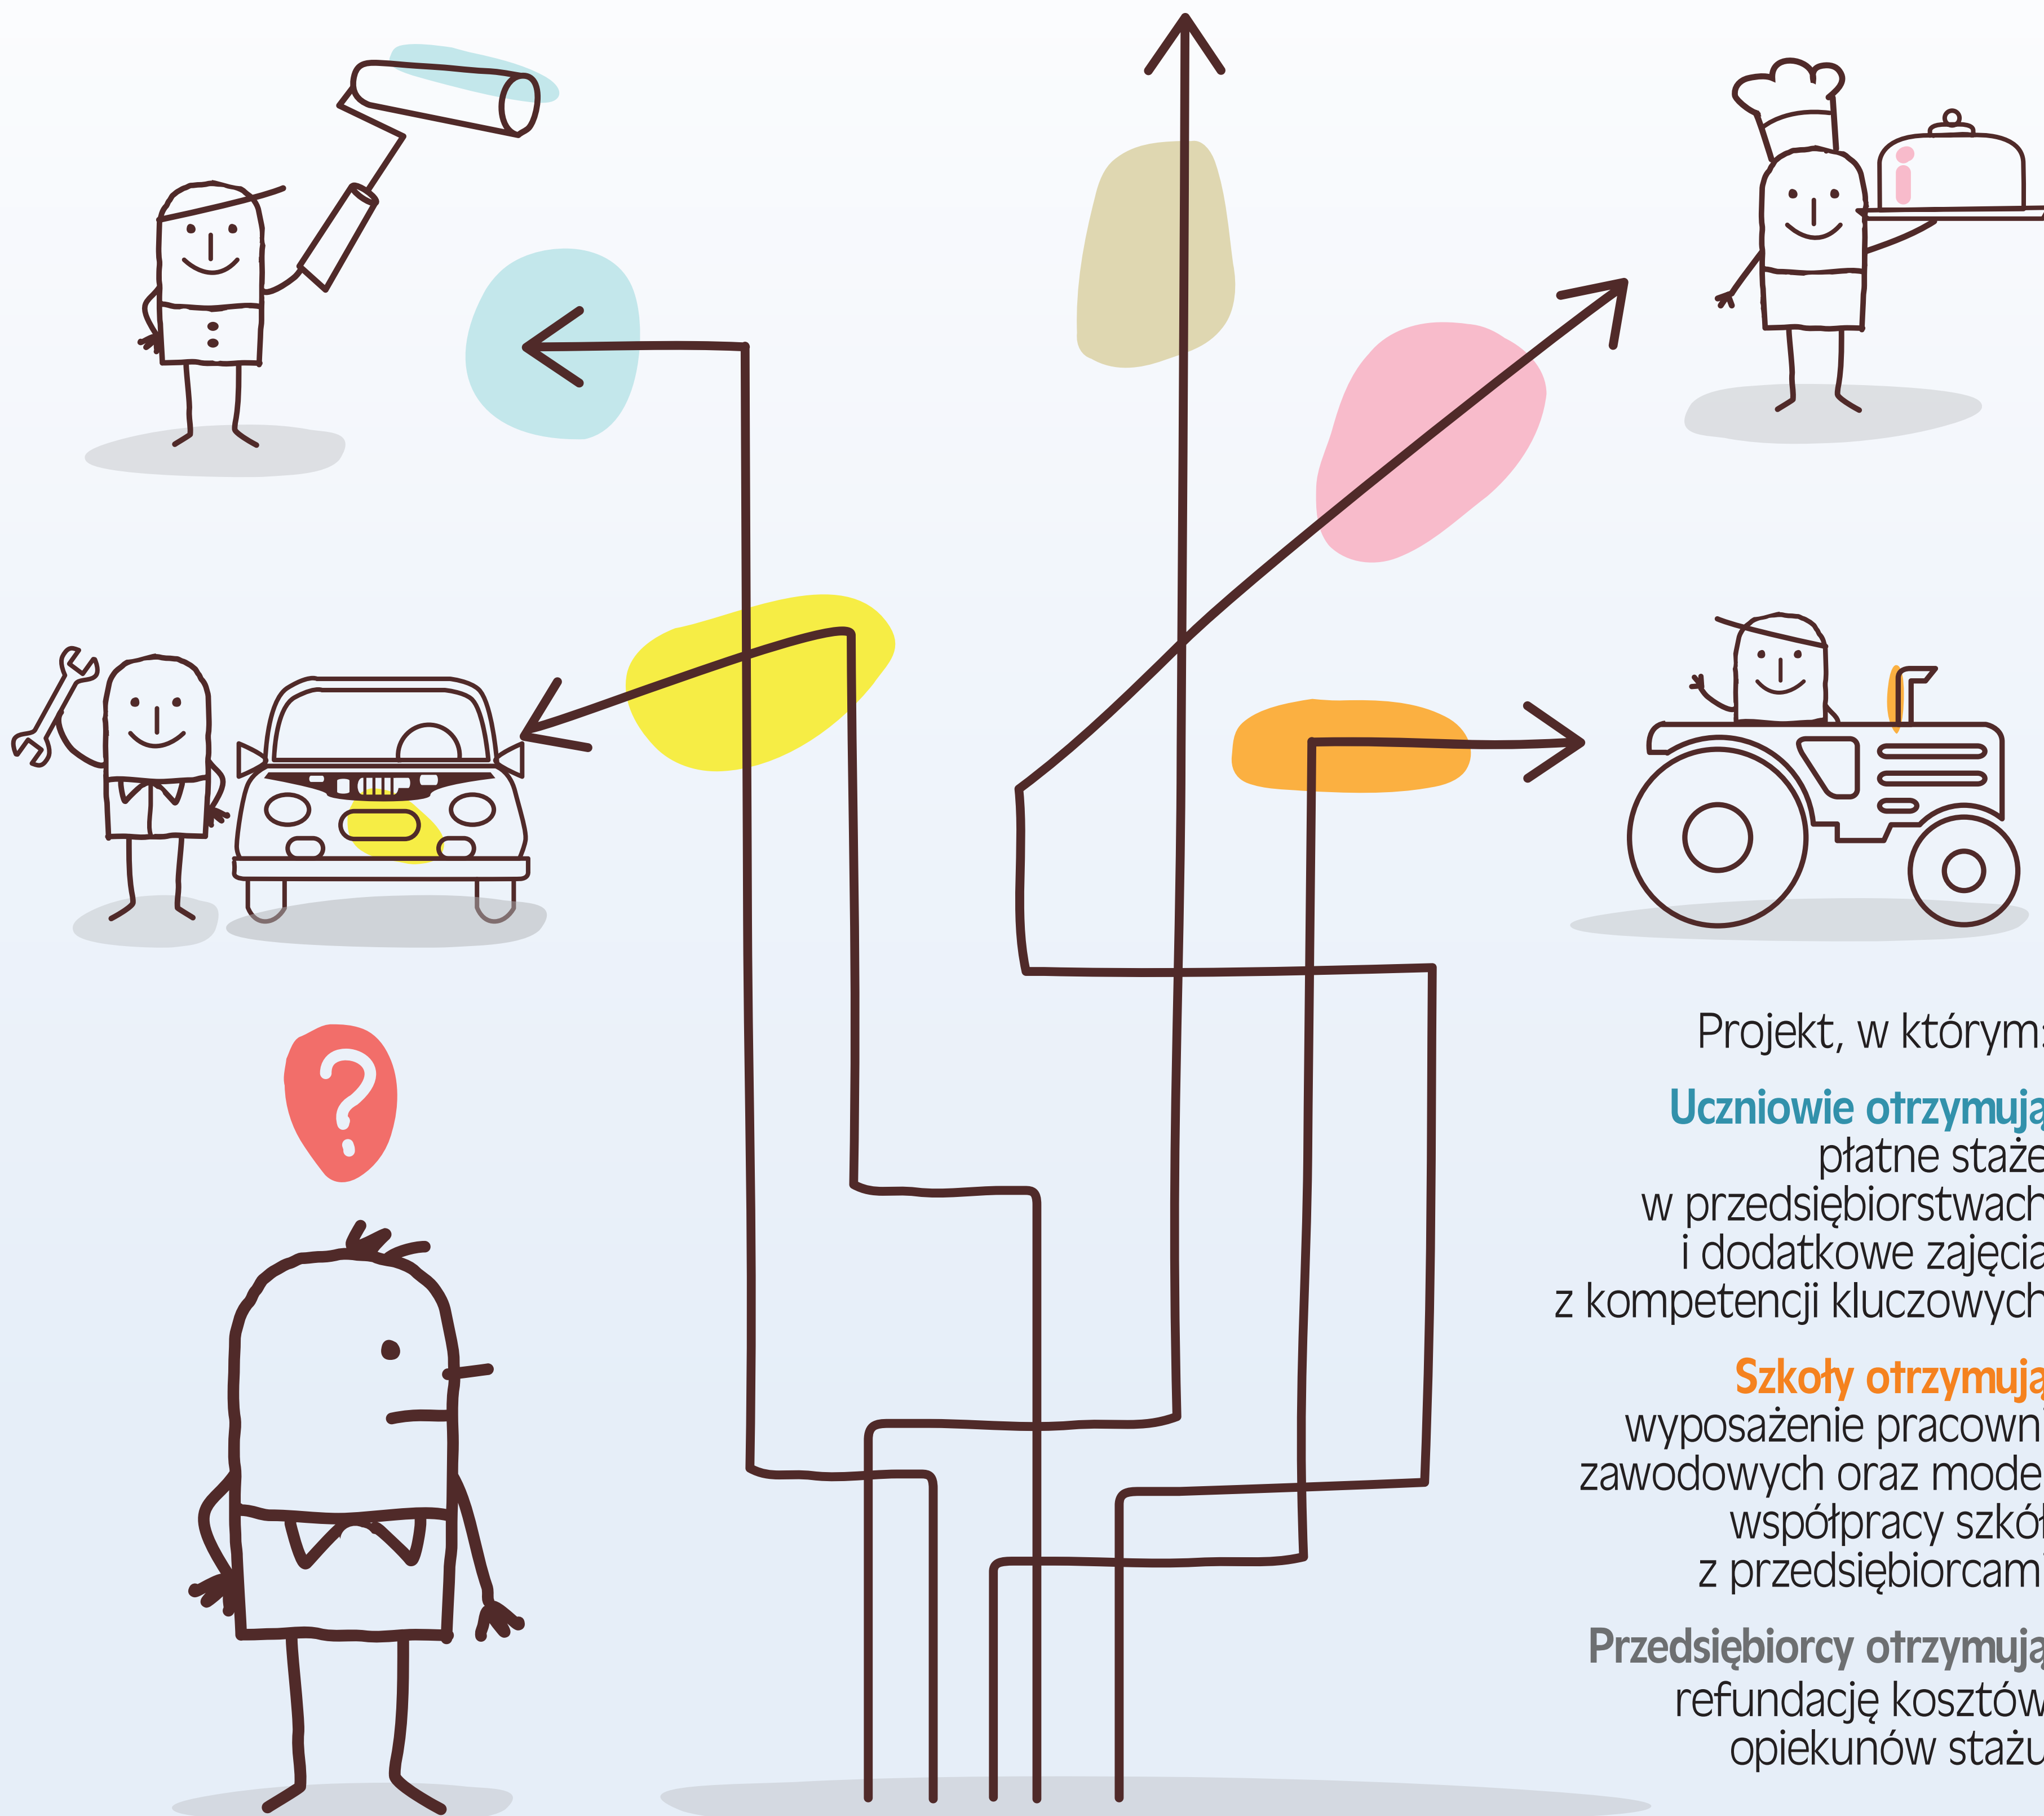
Projekt, w którym:

Uczniowie otrzymują
płatne staże
w przedsiębiorstwach
i dodatkowe zajęcia
z kompetencji kluczowych

Szkoły otrzymują
wyposażenie pracown
zawodowych oraz mode
współpracy szkół
z przedsiębiorcam

Przedsiębiorcy otrzymują
refundację kosztów
opiekunów stażu